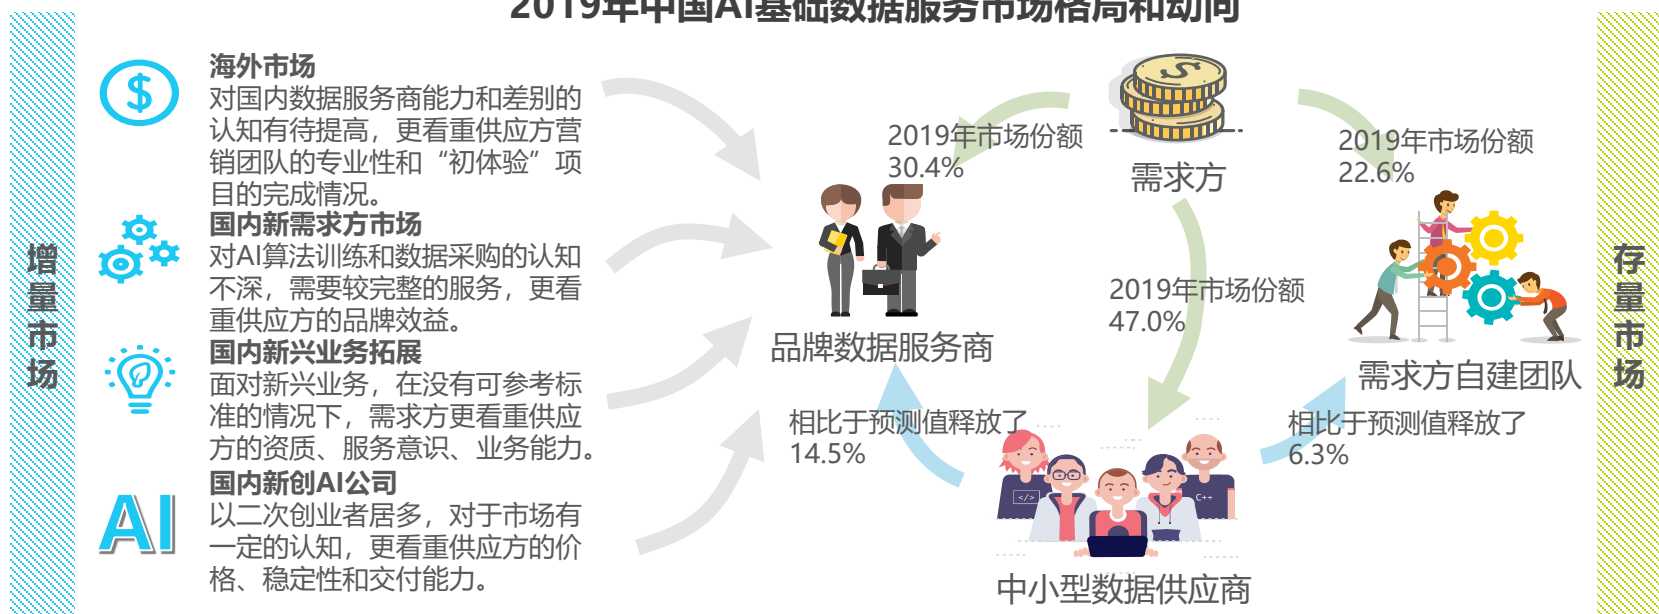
2019年中国AI基础数据服务市场格局和动向

增量市场

海外市场
对国内数据服务商能力和差别的认知有待提高，更看重供应方营销团队的专业性和“初体验”项目的完成情况。

国内新需求方市场
对AI算法训练和数据采购的认知不深，需要较完整的服务，更看重供应方的品牌效益。

国内新兴业务拓展
面对新兴业务，在没有可参考标准的情况下，需求方更看重供应方的资质、服务意识、业务能力。

AI
国内新创AI公司
以二次创业者居多，对于市场有一定的认知，更看重供应方的价格、稳定性和交付能力。

2019年市场份额
30.4%

需求方

2019年市场份额
22.6%

品牌数据服务商

2019年市场份额
47.0%

需求方自建团队

相比于预测值释放了
14.5%

相比于预测值释放了
6.3%

中小型数据供应商

存量市场